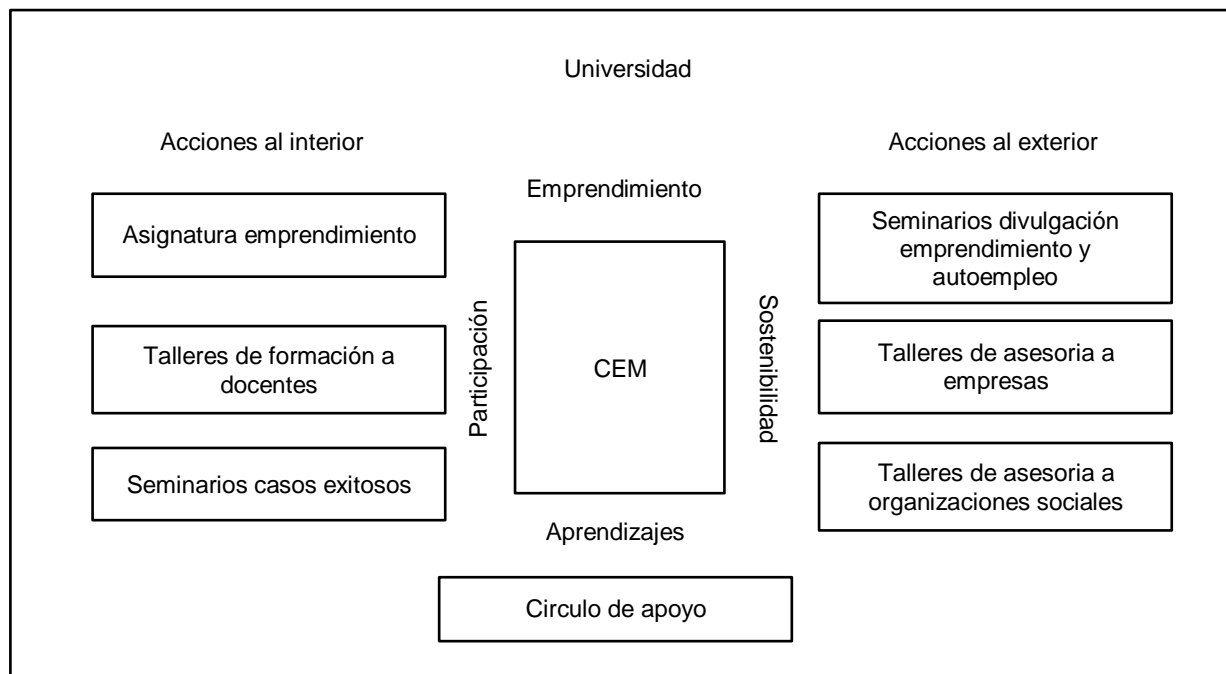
Universidad

Acciones al interior

Acciones al exterior

Emprendimiento

Asignatura emprendimiento

Seminarios divulgación emprendimiento y autoempleo

Participación

CEM

Sostenibilidad

Talleres de formación a docentes

Talleres de asesoria a empresas

Seminarios casos exitosos

Talleres de asesoria a organizaciones sociales

Aprendizajes

Circulo de apoyo